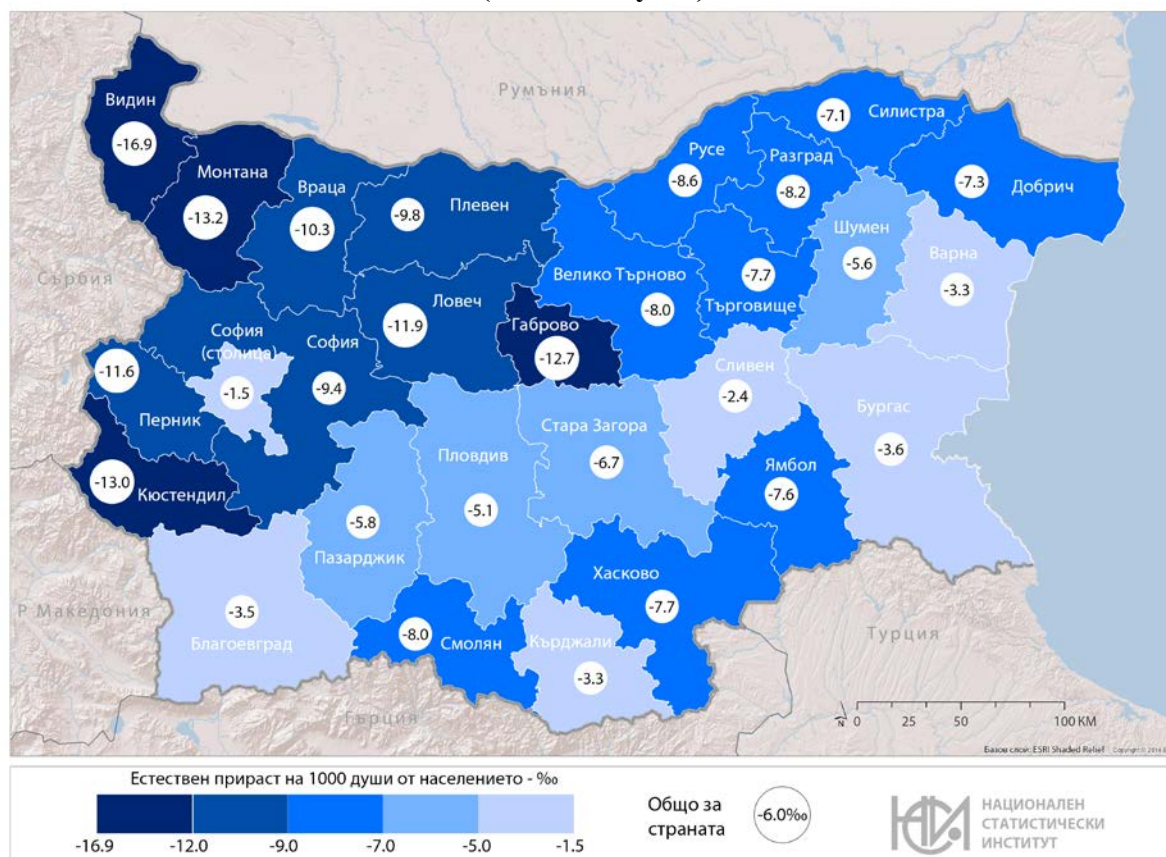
Румъния

Видин
-16.9
Монтана
-13.2
Враца
-10.3
Плевен
-9.8
Русе
-8.6
Разград
-8.2
Силистра
-7.1
Добрич
-7.3
Шумен
-5.6
Варна
-3.3
Велико Търново
-8.0
Търговище
-7.7
Ловеч
-11.9
Габрово
-12.7
Сърбия
София (столица)
-1.5
София
-9.4
-11.6
Перник
-13.0
Кюстендил
Сливен
-2.4
Бургас
-3.6
Стара Загора
-6.7
Пловдив
-5.1
Ямбол
-7.6
-5.8
Пазарджик
Хасково
-7.7
Р Македония
-3.5
Благоевград
-8.0
Смолян
Кърджали
-3.3
Турция
Гърция
0 25 50 100 KM
Базов слой: ESRI Shaded Relief

Естествен прираст на 1000 души от населението - ‰
-16.9 -12.0 -9.0 -7.0 -5.0 -1.5

Общо за страната -6.0‰

НАЦИОНАЛЕН СТАТИСТИЧЕСКИ ИНСТИТУТ